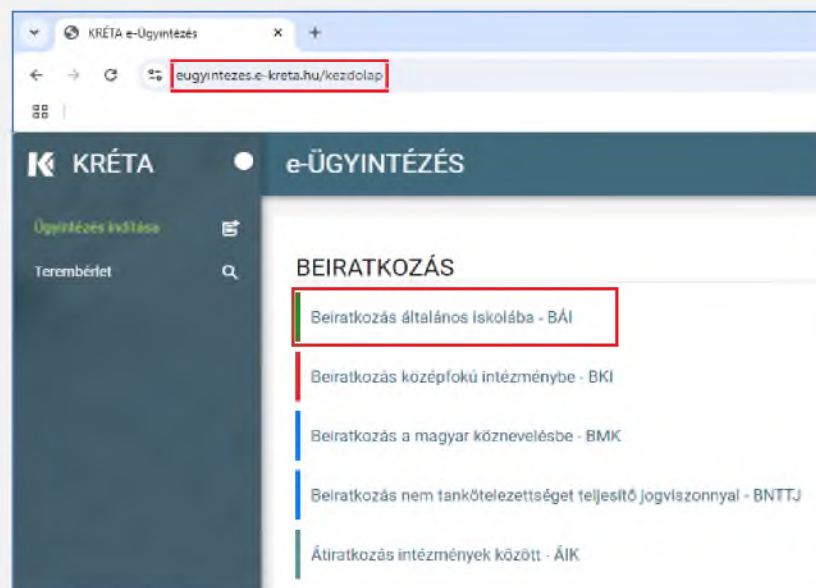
KRÉTA e-Ügyintézés

eugyintezes.e-kreta.hu/kezdolap

KRÉTA

e-ÜGYINTÉZÉS

Ügyintézés indítása

Terembérlet

BEIRATKOZÁS

Beiratkozás általános iskolába - BÁI

Beiratkozás középfokú intézménybe - BKI

Beiratkozás a magyar köznevelésbe - BMK

Beiratkozás nem tankötelezettséget teljesítő jogviszonnyal - BNTTJ

Átiratkozás intézmények között - ÁIK